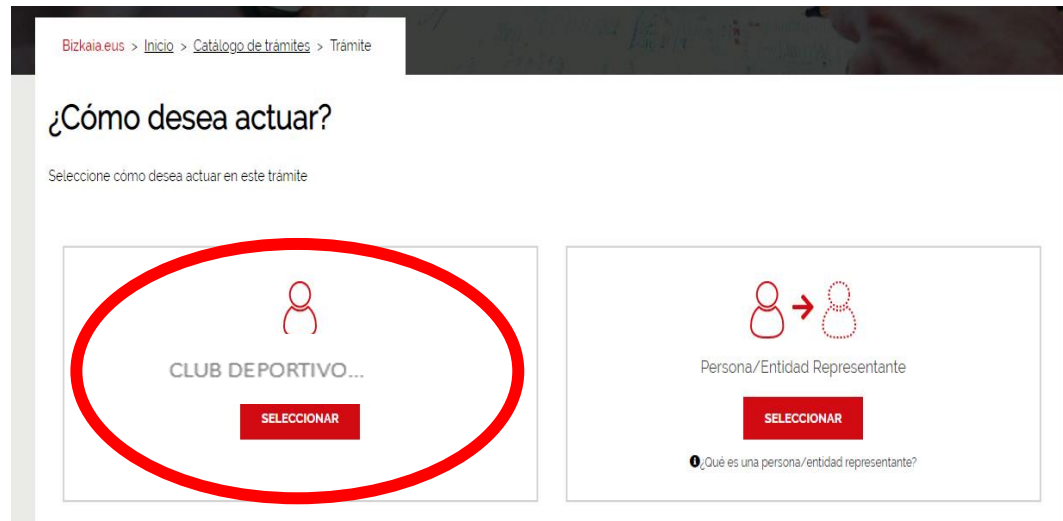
Bizkaia.eus > Inicio > Catálogo de trámites > Trámite

¿Cómo desea actuar?

Seleccione cómo desea actuar en este trámite

CLUB DEPORTIVO...

SELECCIONAR

Persona/Entidad Representante

SELECCIONAR

¿Qué es una persona/entidad representante?